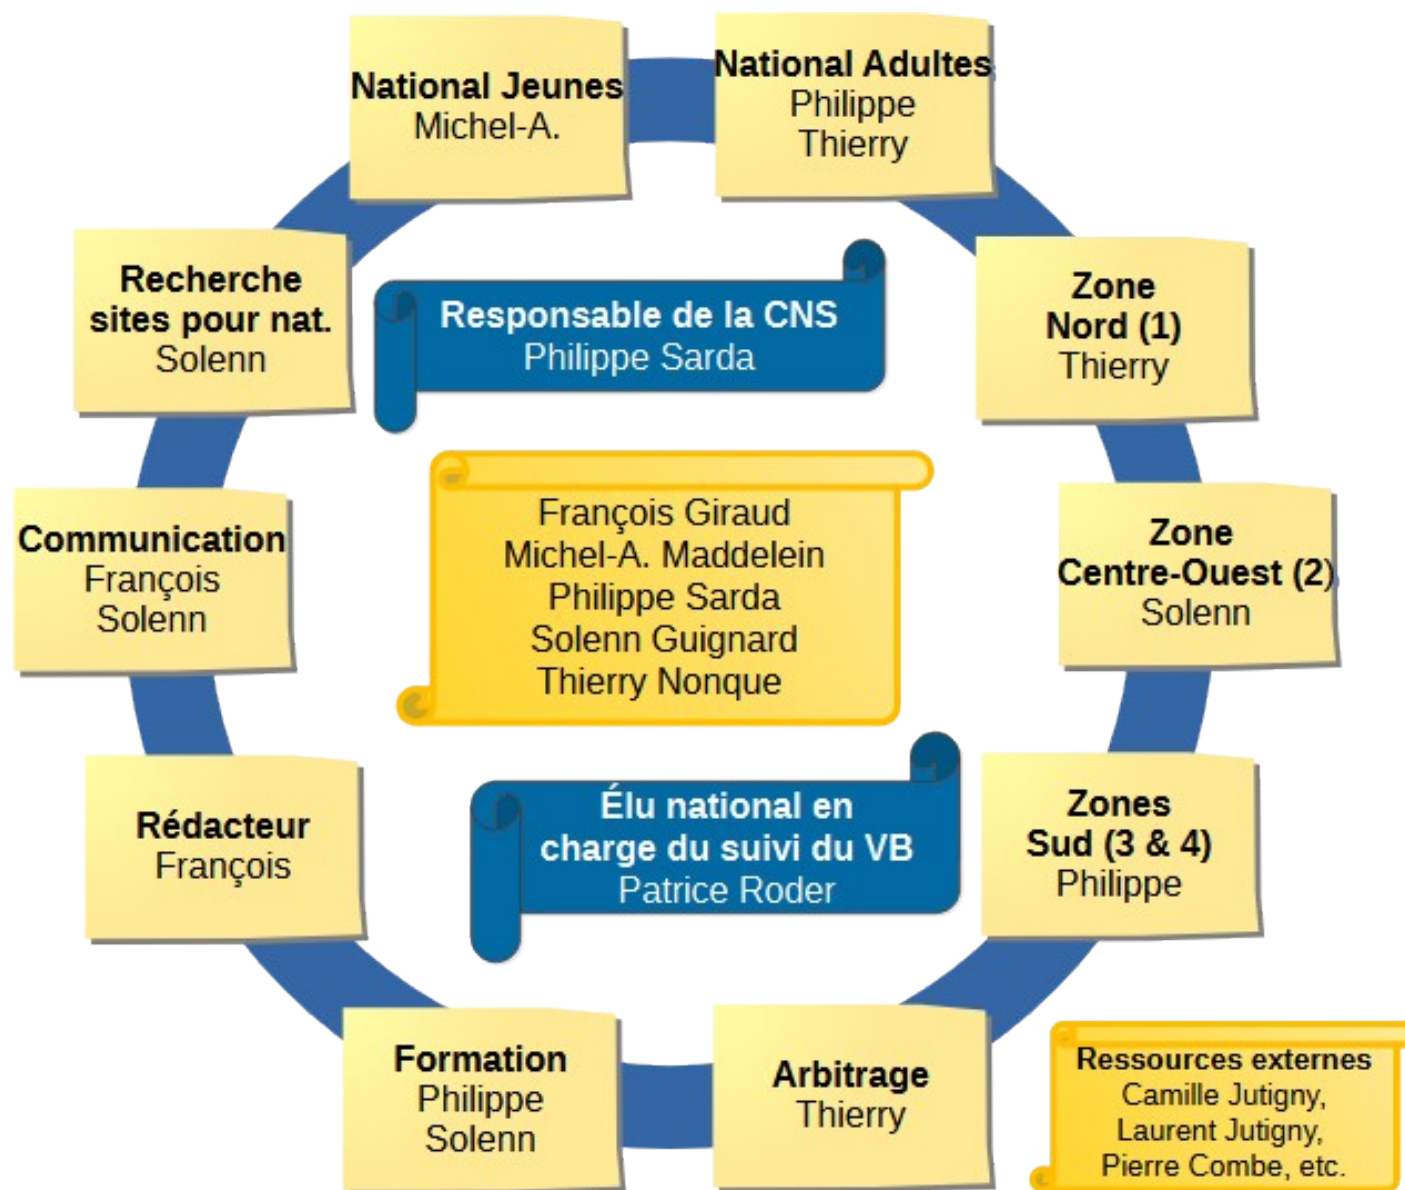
National Jeunes
Michel-A.

National Adultes
Philippe
Thierry

Recherche sites pour nat.
Solenn

Responsable de la CNS
Philippe Sarda

Zone Nord (1)
Thierry

François Giraud
Michel-A. Maddelein
Philippe Sarda
Solenn Guignard
Thierry Nonque

Communication
François
Solenn

Zone Centre-Ouest (2)
Solenn

Élu national en charge du suivi du VB
Patrice Roder

Rédacteur
François

Zones Sud (3 & 4)
Philippe

Formation
Philippe
Solenn

Arbitrage
Thierry

Ressources externes
Camille Jutigny,
Laurent Jutigny,
Pierre Combe, etc.